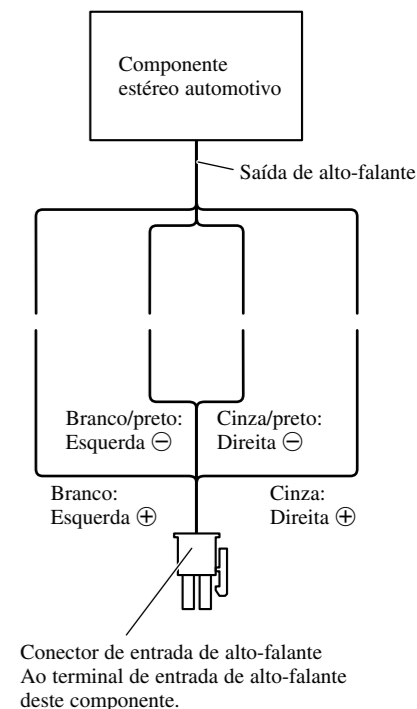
Componente estéreo automotivo

Saída de alto-falante

Branco/preto: Esquerda ⊖

Cinza/preto: Direita ⊖

Branco: Esquerda ⊕

Cinza: Direita ⊕

Conector de entrada de alto-falante
Ao terminal de entrada de alto-falante deste componente.